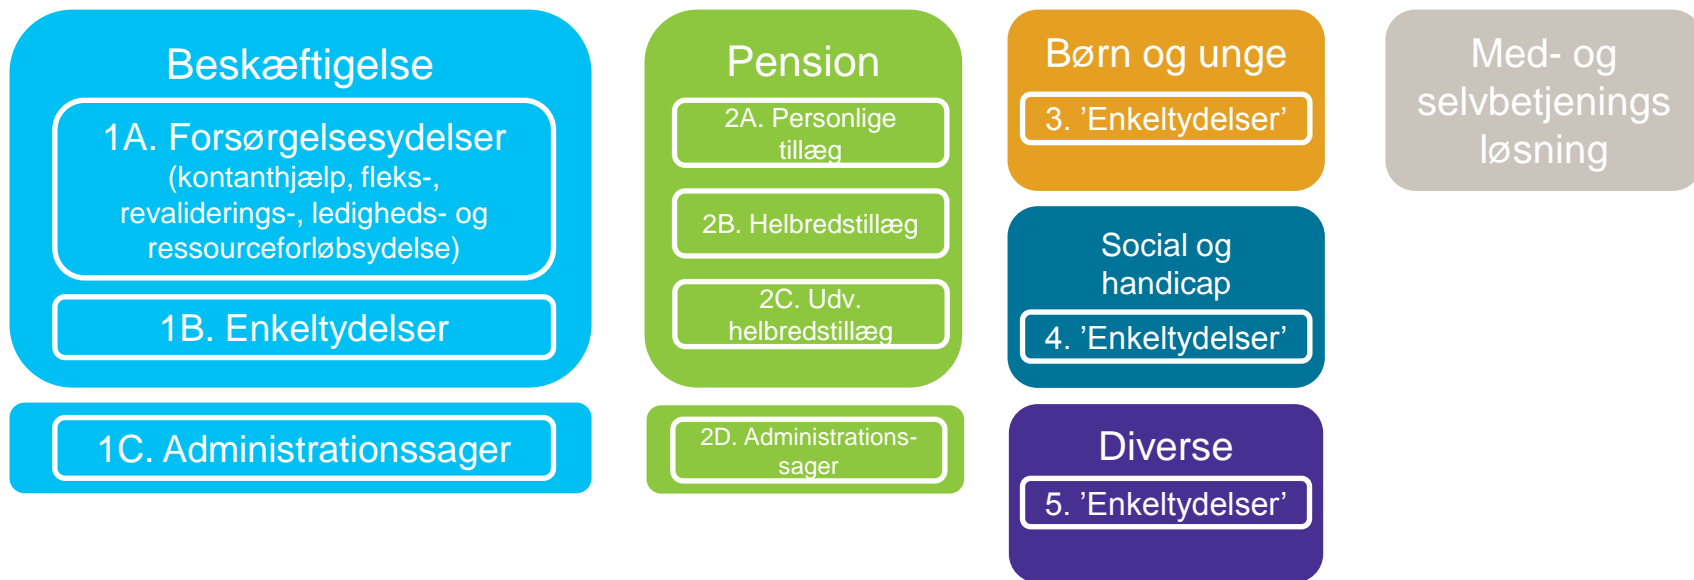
Beskæftigelse

1A. Forsørgelsesydelser (kontanthjælp, fleks-, revaliderings-, ledigheds- og ressourceforløbsydelse)

1B. Enkeltydelser

1C. Administrationssager

Pension

2A. Personlige tillæg

2B. Helbredstillæg

2C. Udv. helbredstillæg

2D. Administrationssager

Børn og unge

3. 'Enkeltydelser'

Social og handicap

4. 'Enkeltydelser'

Diverse

5. 'Enkeltydelser'

Med- og selvbetjenings løsning